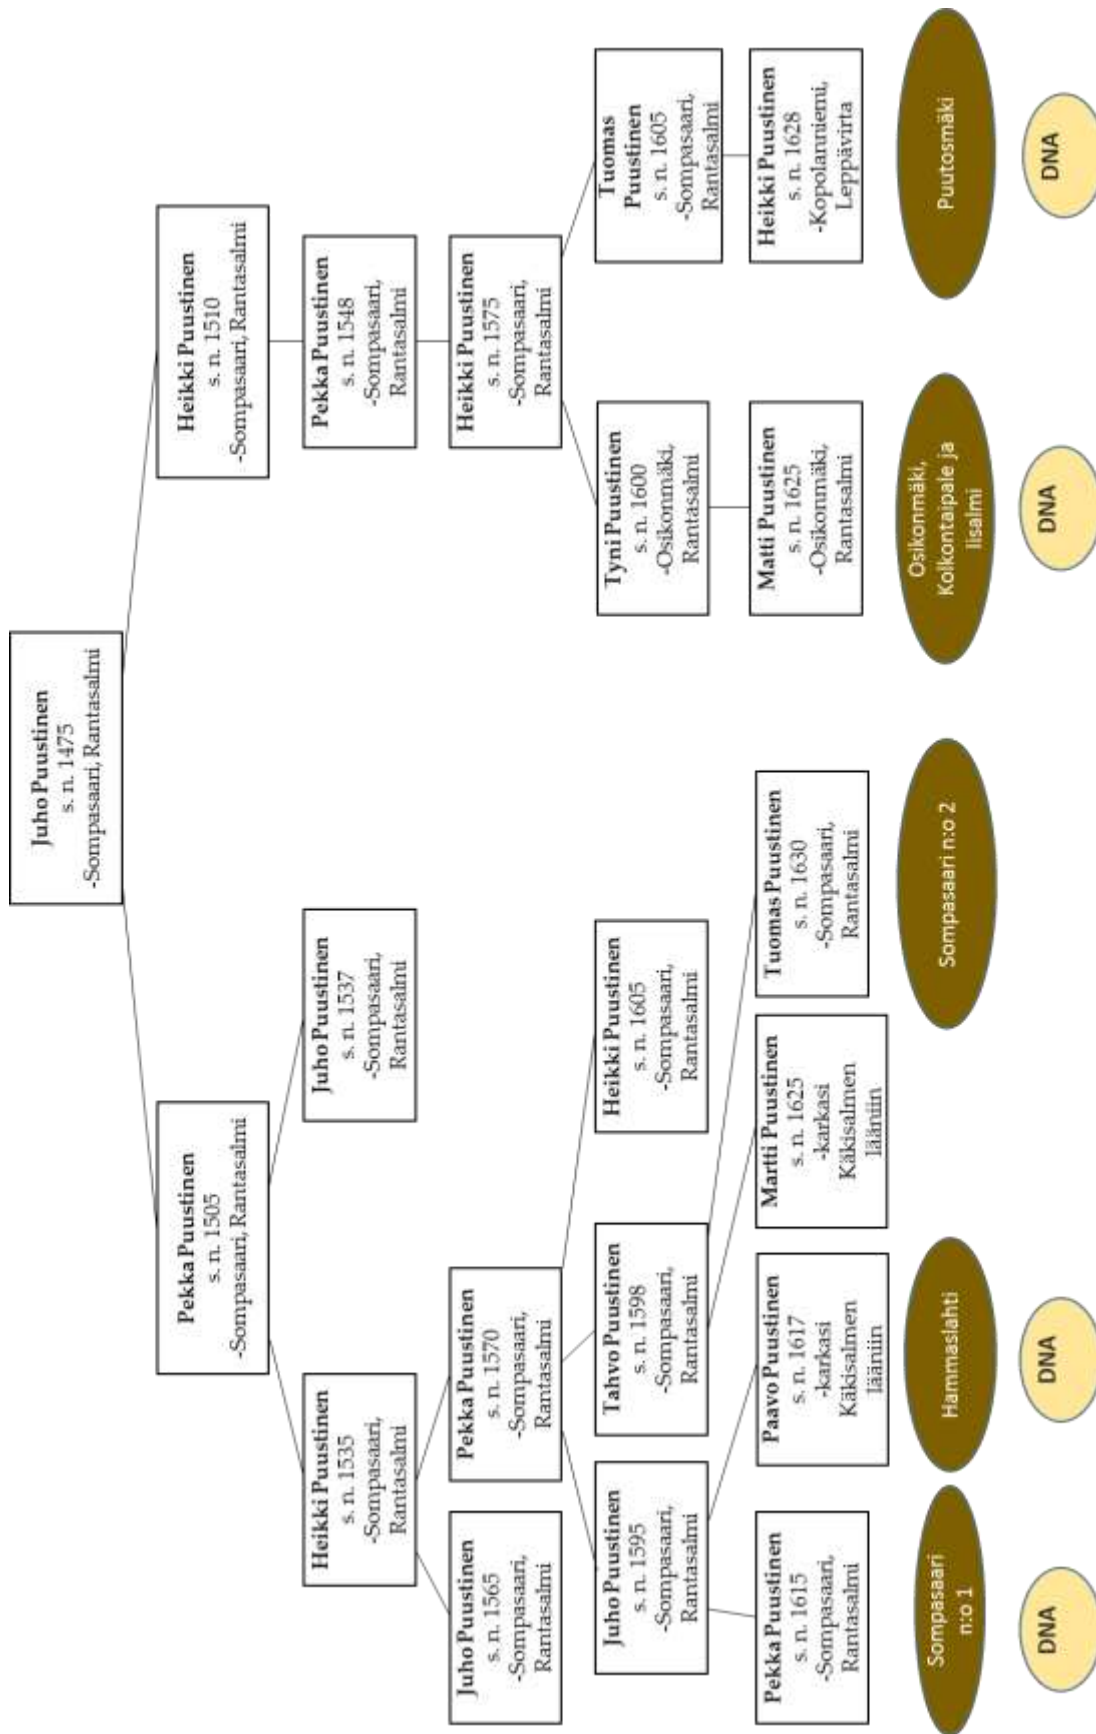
Juho Puustinen
s. n. 1475
-Sompasaari, Rantasalmi

Pekka Puustinen
s. n. 1505
-Sompasaari, Rantasalmi

Heikki Puustinen
s. n. 1510
-Sompasaari, Rantasalmi

Heikki Puustinen
s. n. 1535
-Sompasaari, Rantasalmi

Juho Puustinen
s. n. 1537
-Sompasaari, Rantasalmi

Pekka Puustinen
s. n. 1548
-Sompasaari, Rantasalmi

Juho Puustinen
s. n. 1565
-Sompasaari, Rantasalmi

Pekka Puustinen
s. n. 1570
-Sompasaari, Rantasalmi

Heikki Puustinen
s. n. 1575
-Sompasaari, Rantasalmi

Juho Puustinen
s. n. 1595
-Sompasaari, Rantasalmi

Tahvo Puustinen
s. n. 1598
-Sompasaari, Rantasalmi

Heikki Puustinen
s. n. 1605
-Sompasaari, Rantasalmi

Tyni Puustinen
s. n. 1600
-Osikonmäki, Rantasalmi

Tuomas Puustinen
s. n. 1605
-Sompasaari, Rantasalmi

Pekka Puustinen
s. n. 1615
-Sompasaari, Rantasalmi

Paavo Puustinen
s. n. 1617
-karkasi Käkisalmen lääniin

Martti Puustinen
s. n. 1625
-karkasi Käkisalmen lääniin

Tuomas Puustinen
s. n. 1630
-Sompasaari, Rantasalmi

Matti Puustinen
s. n. 1625
-Osikonmäki, Rantasalmi

Heikki Puustinen
s. n. 1628
-Kopolanniemi, Leppävirta

Sompasaari n:o 1

Hammaslahti

Sompasaari n:o 2

Osikonmäki, Kolkontaipale ja Iisalmi

Puutosmäki

DNA

DNA

DNA

DNA